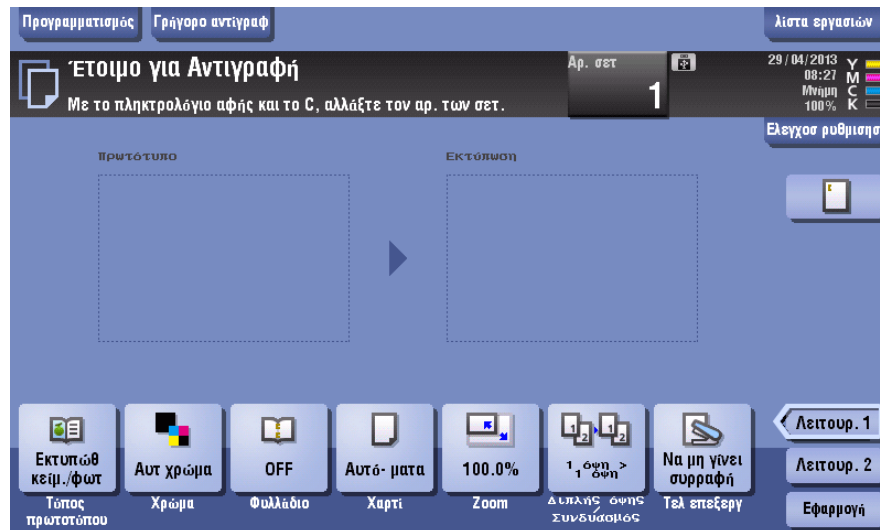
Προγραμματισμός Γρήγορο αντίγραφ

λίστα εργασιών

Έτοιμο για Αντιγραφή

Με το πληκτρολόγιο αφής και το C, αλλάξτε τον αρ. των σετ.

Αρ. σετ

1

29/04/2013
08:27
Μνήμη
100%

Y
M
C
K

Έλεγχος ρυθμιση

Πρωτότυπο

Εκτύπωση

Εκτυπώθ κείμ./φωτ

Τύπος πρωτοτύπου

Αυτ χρώμα

Χρώμα

OFF

Φυλλάδιο

Αυτό- ματα

Χαρτί

100.0%

Zoom

1 όψη > 1 όψη

Διπλής όψης Συνδυασμός

Να μη γίνει συρραφή

Τελ επεξεργ

Λειτουρ. 1

Λειτουρ. 2

Εφαρμογή